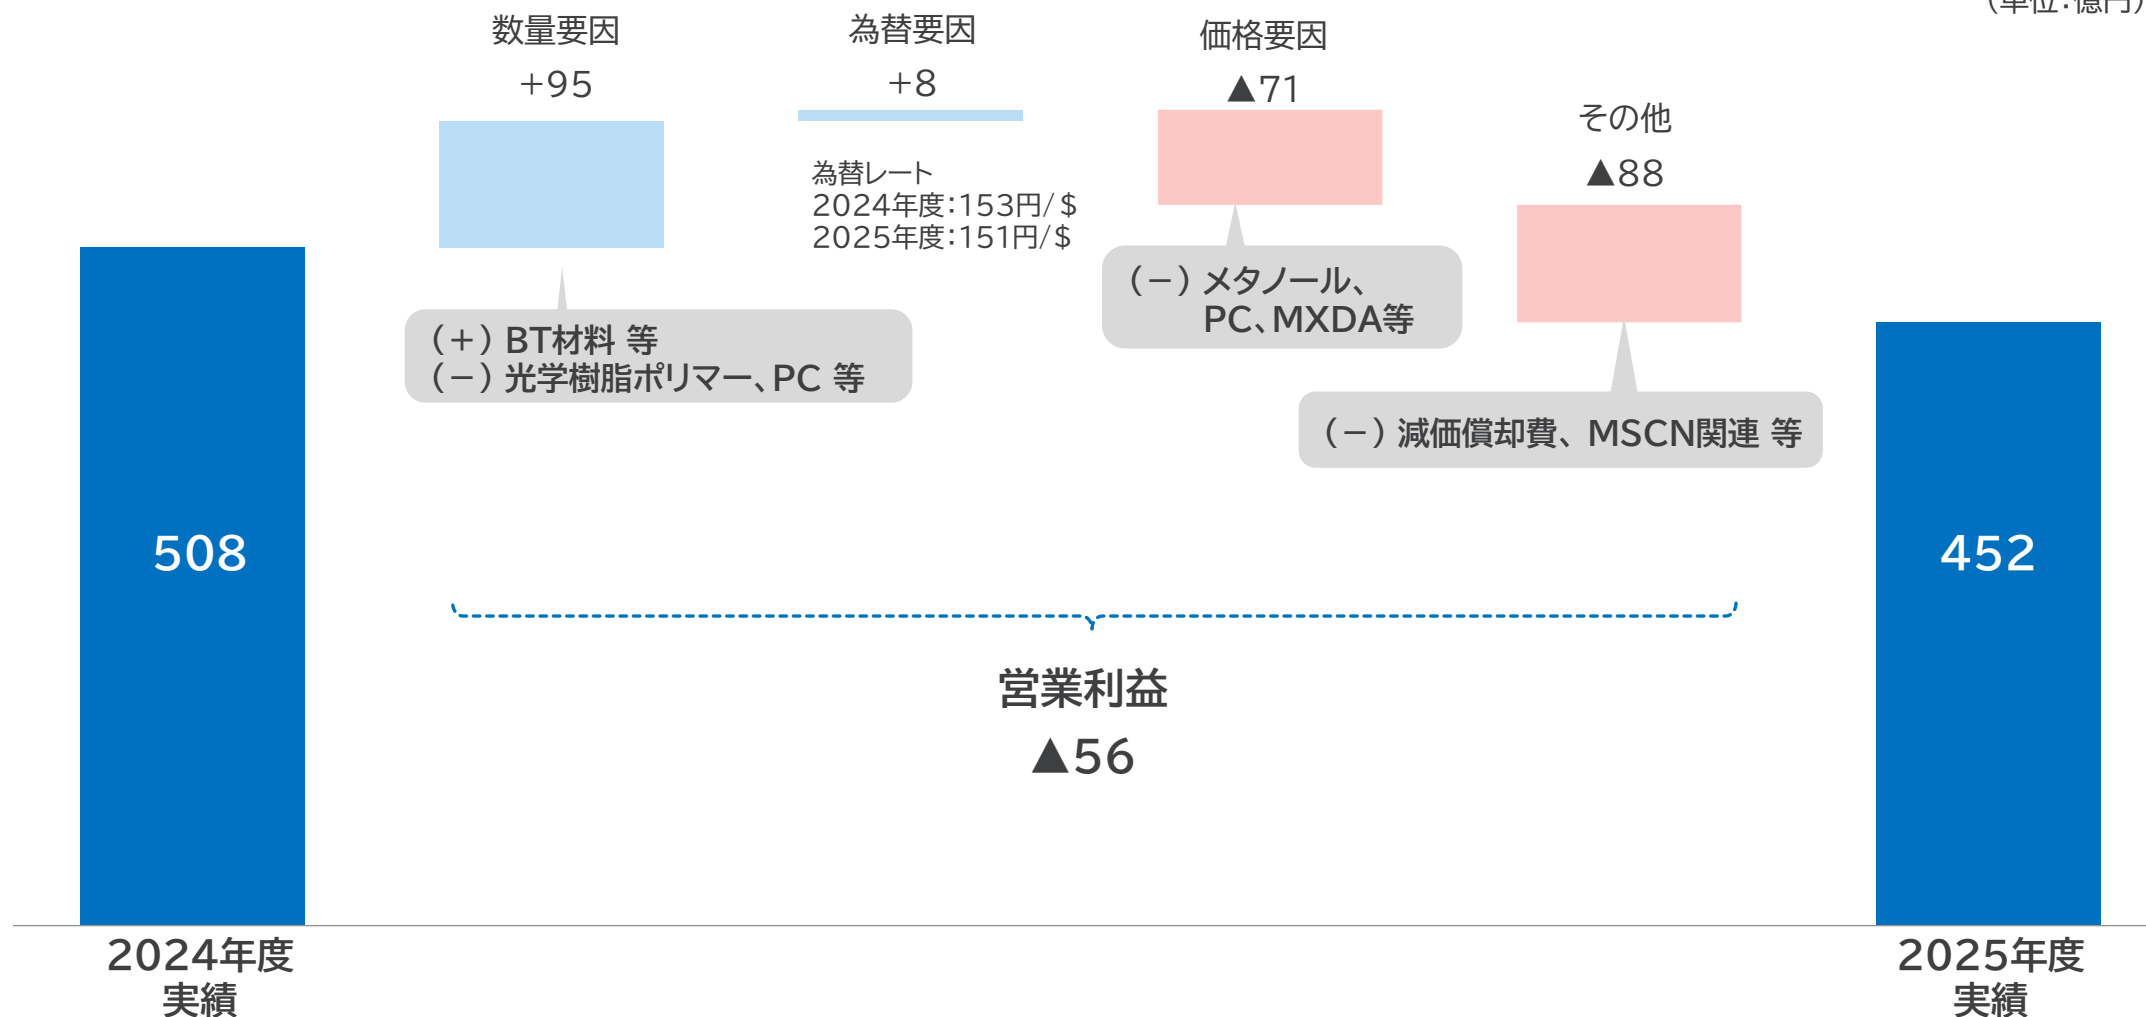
（単位：億円）

数量要因
+95

為替要因
+8

価格要因
▲71

その他
▲88

為替レート
2024年度：153円/＄
2025年度：151円/＄

508

（＋）BT材料 等
（－）光学樹脂ポリマー、PC 等

（－）メタノール、
PC、MXDA等

（－）減価償却費、MSCN関連 等

452

営業利益
▲56

2024年度
実績

2025年度
実績